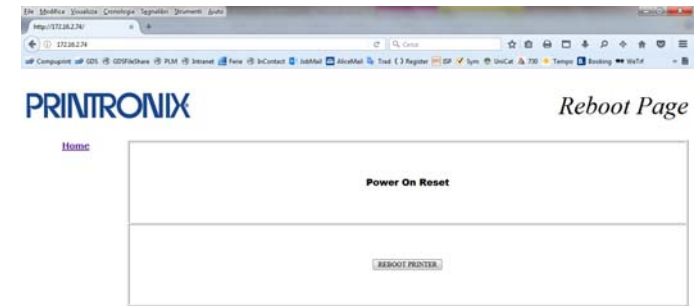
File Modifica Visualizza Cronologia Segnalibri Strumenti Aiuto

http://172.16.2.74/

172.16.2.74

Cerca

Compupoint GDS GDSFileShare PLM Intranet Ferie InContact JobMail AliceMail Trad Register ISP Sym UniCat 730 Tempo Booking WeTr

PRINTRONIX

Reboot Page

Home

Power On Reset

REBOOT PRINTER